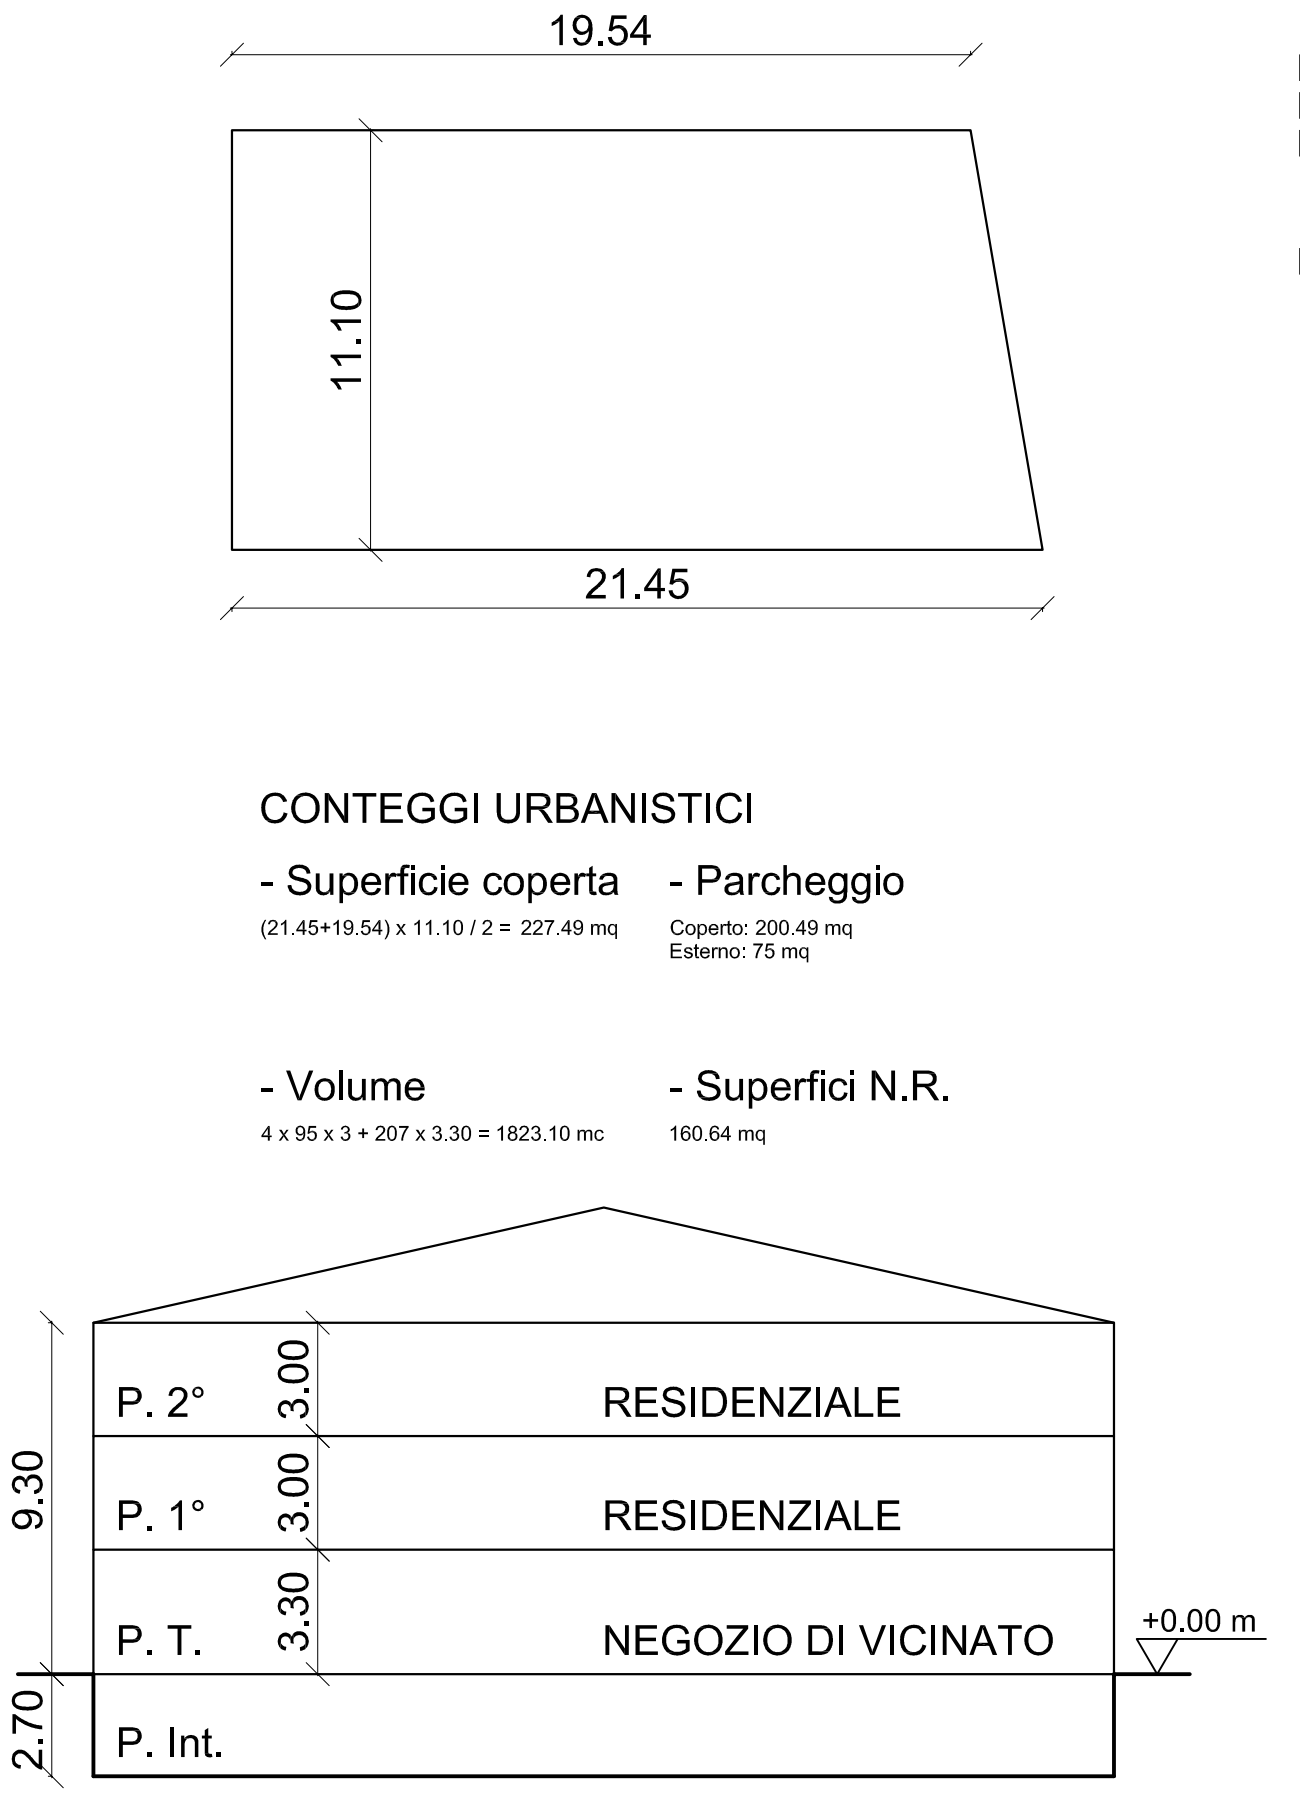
19.54

11.10

21.45

CONTEGGI URBANISTICI

- Superficie coperta
(21.45+19.54) x 11.10 / 2 = 227.49 mq

- Parcheggio
Coperto: 200.49 mq
Esterno: 75 mq

- Volume
4 x 95 x 3 + 207 x 3.30 = 1823.10 mc

- Superfici N.R.
160.64 mq

9.30

P. 2° 3.00 RESIDENZIALE

P. 1° 3.00 RESIDENZIALE

P. T. 3.30 NEGOZIO DI VICINATO

+0.00 m

2.70 P. Int.